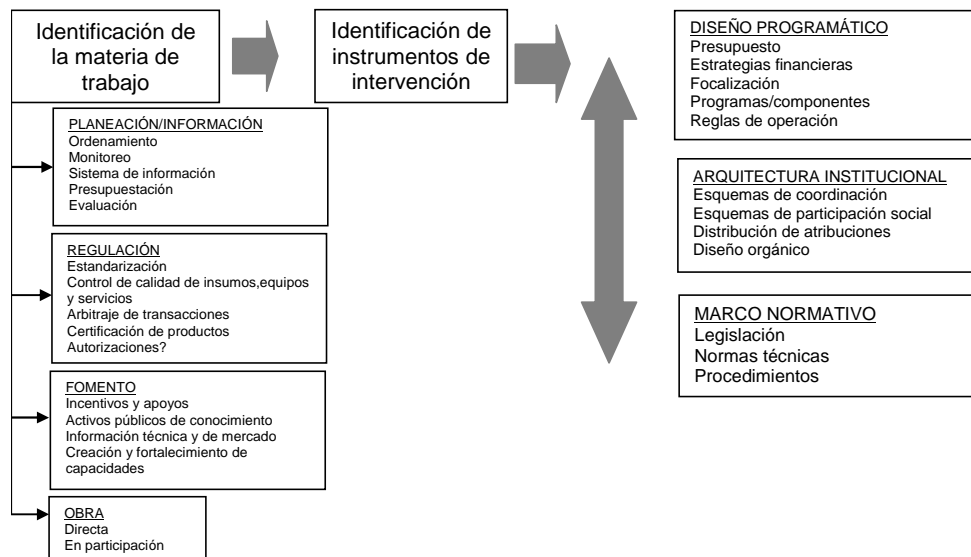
Identificación de la materia de trabajo

Identificación de instrumentos de intervención

DISEÑO PROGRAMÁTICO
Presupuesto
Estrategias financieras
Focalización
Programas/componentes
Reglas de operación

ARQUITECTURA INSTITUCIONAL
Esquemas de coordinación
Esquemas de participación social
Distribución de atribuciones
Diseño orgánico

MARCO NORMATIVO
Legislación
Normas técnicas
Procedimientos

PLANEACIÓN/INFORMACIÓN
Ordenamiento
Monitoreo
Sistema de información
Presupuestación
Evaluación

REGULACIÓN
Estandarización
Control de calidad de insumos,equipos y servicios
Arbitraje de transacciones
Certificación de productos
Autorizaciones?

FOMENTO
Incentivos y apoyos
Activos públicos de conocimiento
Información técnica y de mercado
Creación y fortalecimiento de capacidades

OBRA
Directa
En participación